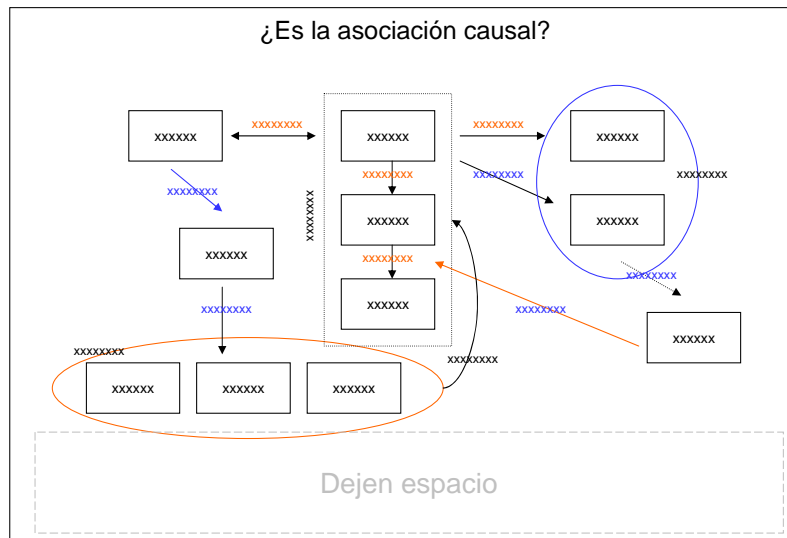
¿Es la asociación causal?

xxxxxx

xxxxxxxx

xxxxxx

xxxxxxxx

xxxxxx

xxxxxxxx

xxxxxxxx

xxxxxx

xxxxxxxx

xxxxxx

xxxxxxxx

xxxxxx

xxxxxx

xxxxxxxx

xxxxxxxx

xxxxxxxx

xxxxxxxx

xxxxxx

xxxxxxxx

xxxxxx

xxxxxx

xxxxxx

xxxxxxxx

Dejen espacio